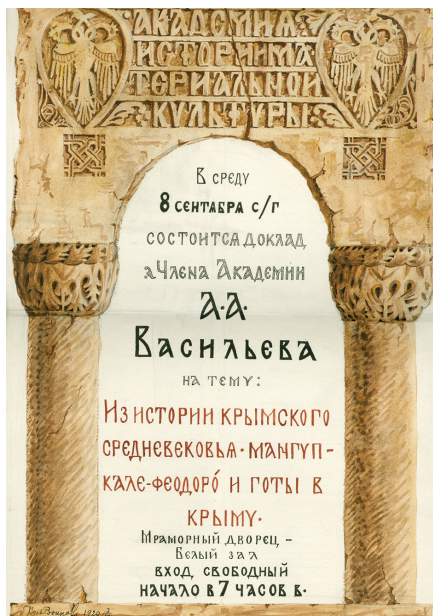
Академия Истории Материальной Культуры

В среду
8 сентабра с/г
состоится доклад
д. Члена Академии
А. А.
Васильева
на тему:
Из истории крымского средневековья. Мангуп-Кале-Феодоро и готы в Крыму.
Мраморный дворец, – Белый зал
вход свободный
начало в 7 часов в.

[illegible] 1920 г.